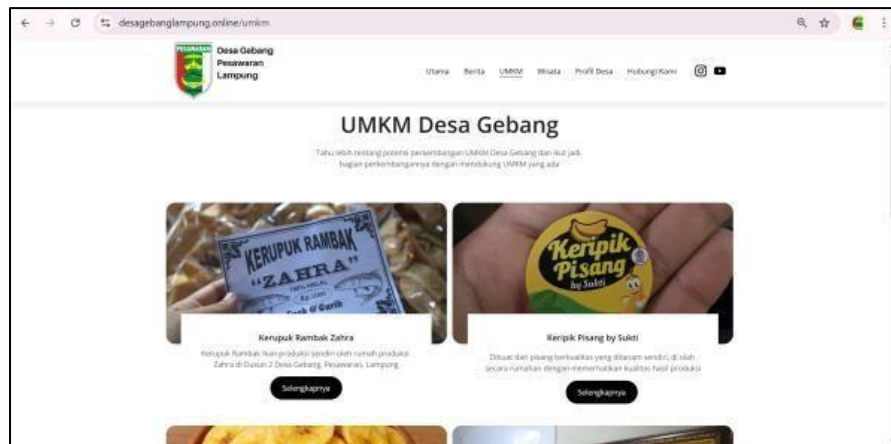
desagebanglampung.online/umkm

PESAWARAN

Desa Gebang Pesawaran Lampung

Utama Berita UMKM Wisata Profil Desa Hubungi Kami

UMKM Desa Gebang

Tahu lebih tentang potensi perkembangan UMKM Desa Gebang dan ikut jadi bagian perkembangannya dengan mendukung UMKM yang ada

KERUPUK RAMBAK "ZAHRA" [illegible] Rp. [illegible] Sapi & Garlik

Kerupuk Rambak Zahra

Kerupuk Rambak ikan produksi sendiri oleh rumah produksi Zahra di Dusun 2 Desa Gebang, Pesawaran, Lampung

Selengkapnya

Keripik Pisang by Sukti

Keripik Pisang by Sukti

Dibuat dari pisang berkualitas yang ditanam sendiri, di olah secara rumahan dengan memerhatikan kualitas hasil produksi

Selengkapnya